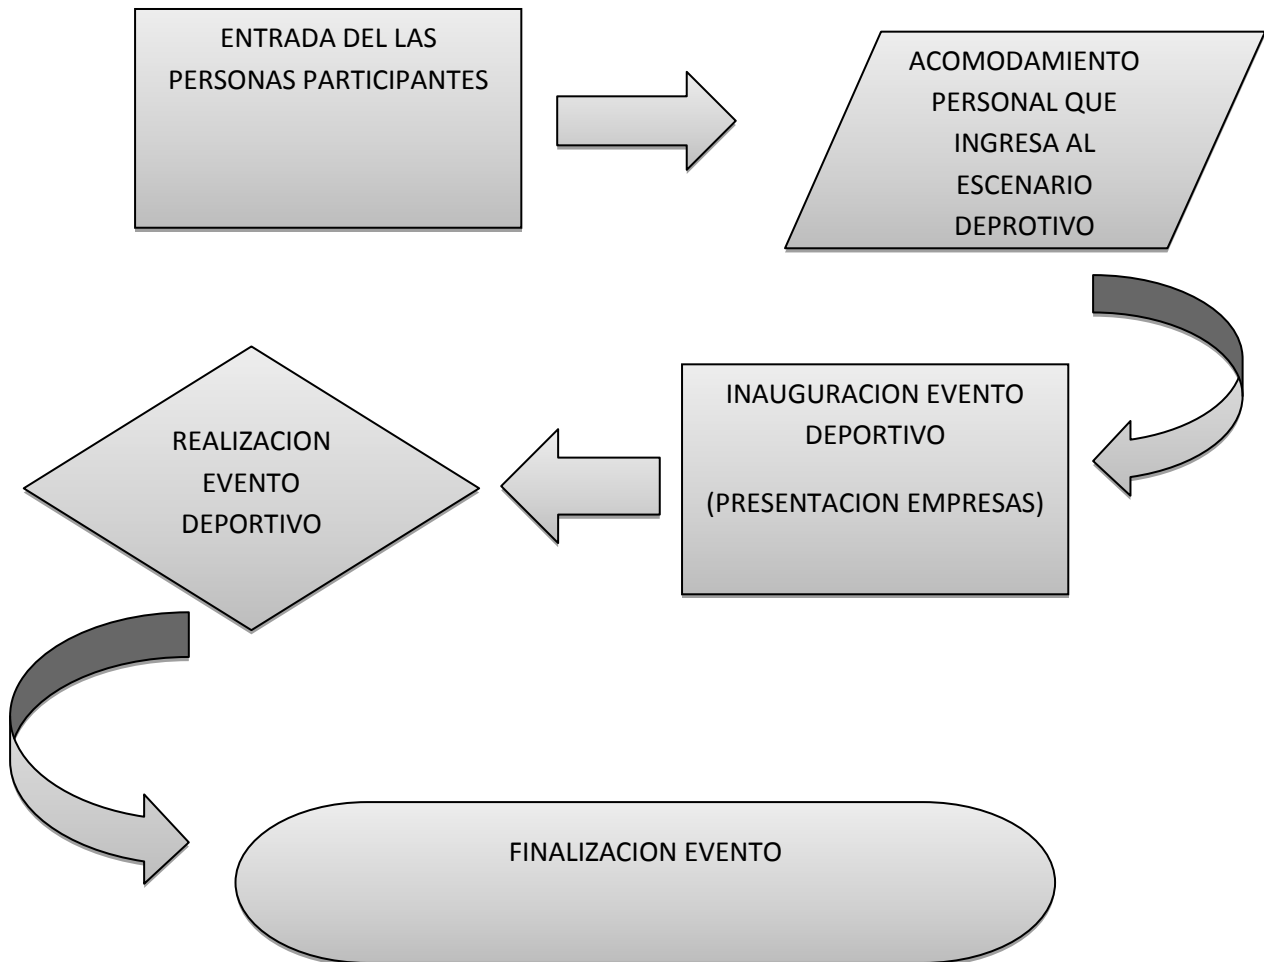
ENTRADA DEL LAS PERSONAS PARTICIPANTES

ACOMODAMIENTO PERSONAL QUE INGRESA AL ESCENARIO DEPROTIVO

INAUGURACION EVENTO DEPORTIVO

(PRESENTACION EMPRESAS)

REALIZACION EVENTO DEPORTIVO

FINALIZACION EVENTO